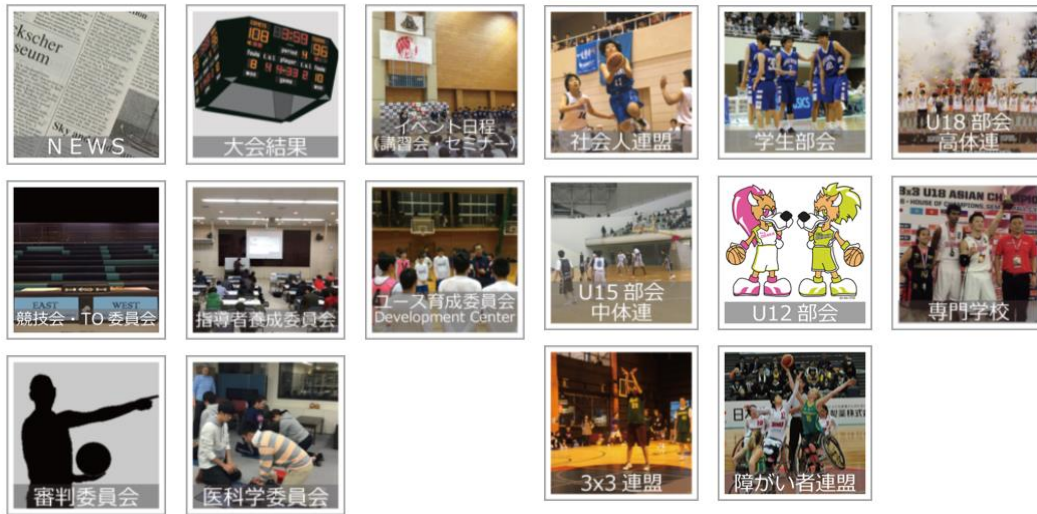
NEWS

大会結果

イベント日程
(講習会・セミナー)

社会人連盟

学生部会

U18 部会
高体連

競技会・TO 委員会

指導者養成委員会

ユース育成委員会
Development Center

U15 部会
中体連

U12 部会

専門学校

審判委員会

医科学委員会

3x3 連盟

障がい者連盟